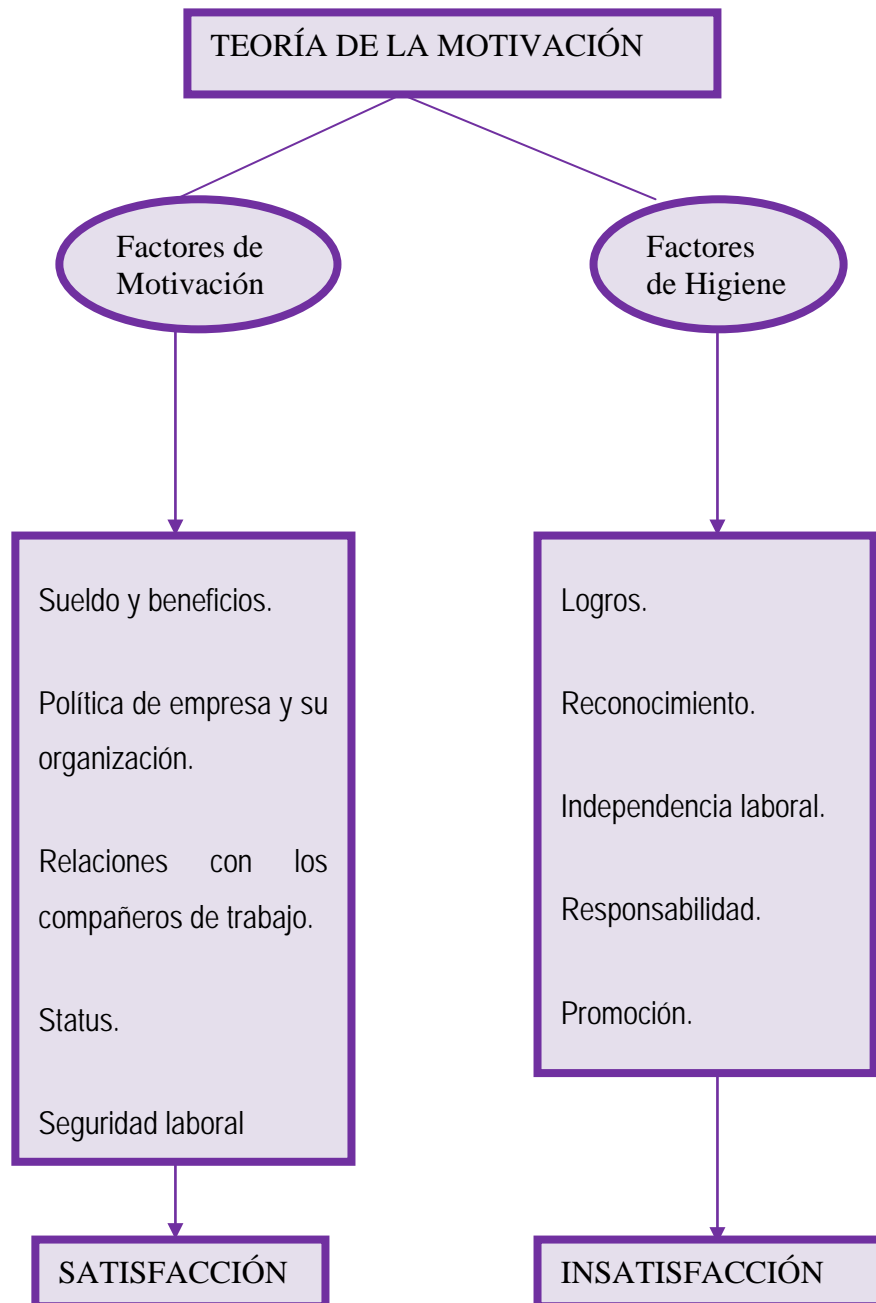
TEORÍA DE LA MOTIVACIÓN

Factores de Motivación

Factores de Higiene

Sueldo y beneficios.

Política de empresa y su organización.

Relaciones con los compañeros de trabajo.

Status.

Seguridad laboral

Logros.

Reconocimiento.

Independencia laboral.

Responsabilidad.

Promoción.

SATISFACCIÓN

INSATISFACCIÓN